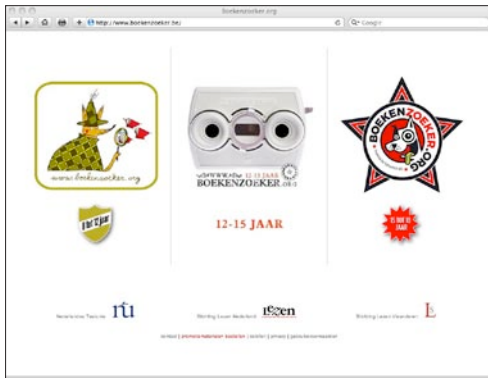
boekenzoeker.org

http://www.boekenzoeker.be/

Google

www.boekenzoeker.org

t/m 12 jaar

www.boekenzoeker.org 12-15 JAAR

BOEKENZOEKER.org

12-15 JAAR

BOEKENZOEKER.ORG

15 tot 18 jaar

Nederlandse Taalunie

Stichting Lezen Nederland

Stichting Lezen Vlaanderen

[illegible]